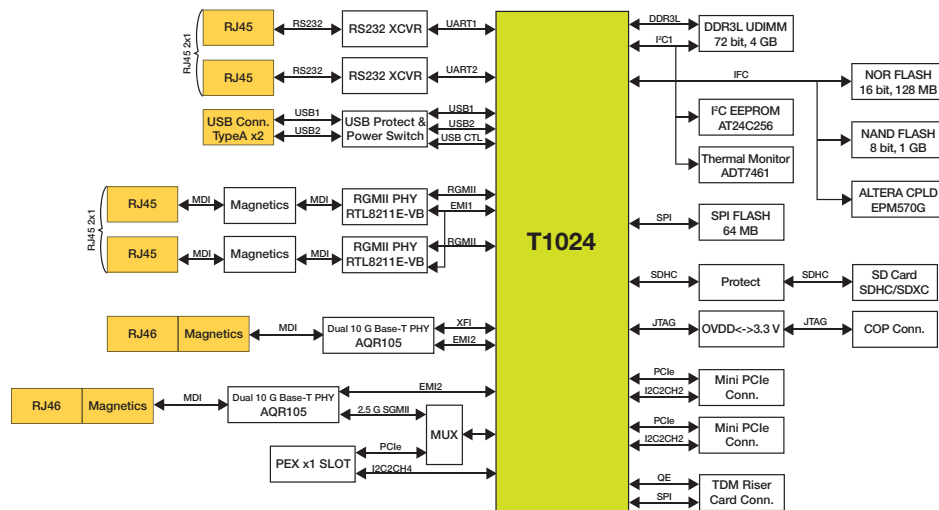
RJ45 2x1

RJ45
RS232
RS232 XCVR
UART1

RJ45
RS232
RS232 XCVR
UART2

USB Conn. TypeA x2
USB1
USB2
USB Protect & Power Switch
USB1
USB2
USB CTL

RJ45 2x1

RJ45
MDI
Magnetics
MDI
RGMII PHY RTL8211E-VB
RGMII
EMI1

RJ45
MDI
Magnetics
MDI
RGMII PHY RTL8211E-VB
RGMII

RJ46
Magnetics
MDI
Dual 10 G Base-T PHY AQR105
XFI
EMI2

RJ46
Magnetics
MDI
Dual 10 G Base-T PHY AQR105
EMI2
2.5 G SGMII
MUX

PEX x1 SLOT
PCIe
I2C2CH4

T1024

DDR3L
DDR3L UDIMM 72 bit, 4 GB
I²C1
IFC
NOR FLASH 16 bit, 128 MB
I²C EEPROM AT24C256
NAND FLASH 8 bit, 1 GB
Thermal Monitor ADT7461
ALTERA CPLD EPM570G
SPI
SPI FLASH 64 MB
SDHC
Protect
SDHC
SD Card SDHC/SDXC
JTAG
OVDD<->3.3 V
JTAG
COP Conn.
PCIe
I2C2CH2
Mini PCIe Conn.
PCIe
I2C2CH2
Mini PCIe Conn.
QE
SPI
TDM Riser Card Conn.